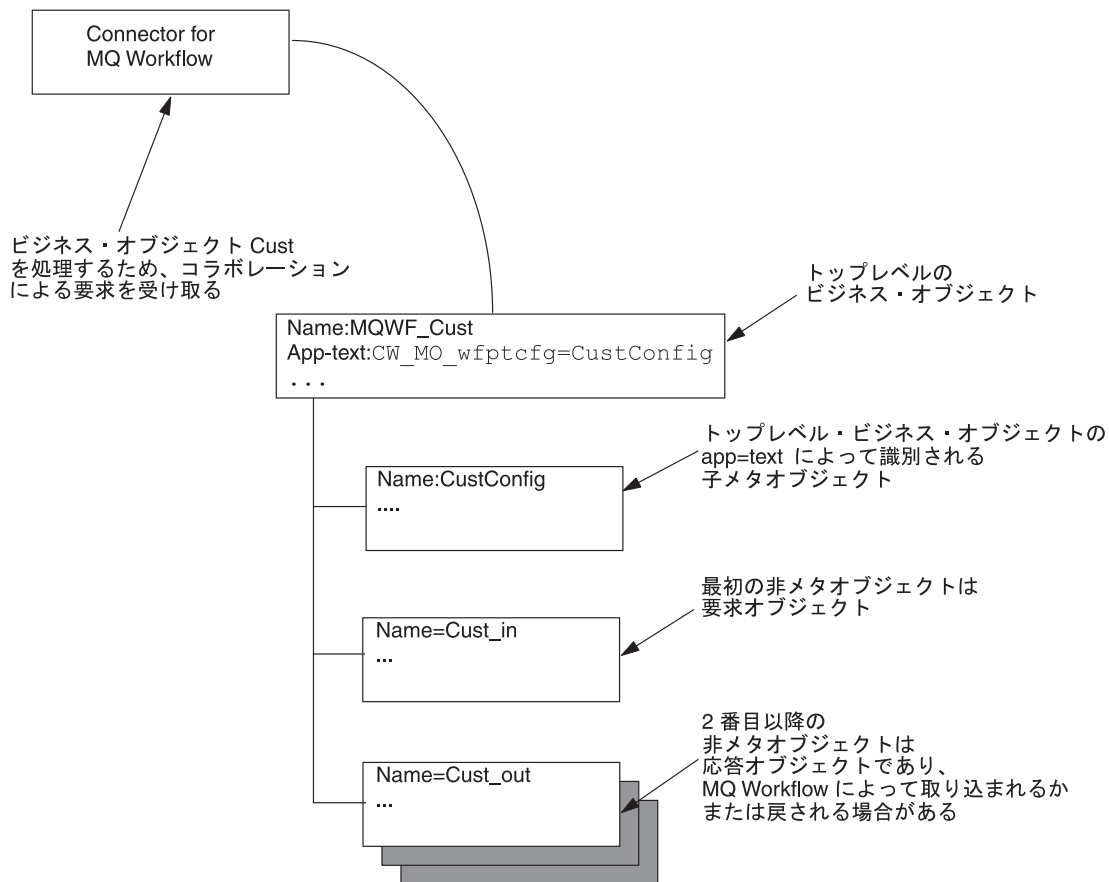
Connector for MQ Workflow

ビジネス・オブジェクト Cust を処理するため、コラボレーションによる要求を受け取る

トップレベルの ビジネス・オブジェクト

Name:MQWF_Cust
App-text:CW_MO_wfptcfg=CustConfig
. . .

トップレベル・ビジネス・オブジェクトの app=text によって識別される 子メタオブジェクト

Name:CustConfig
....

最初の非メタオブジェクトは 要求オブジェクト

Name=Cust_in
...

2 番目以降の 非メタオブジェクトは 応答オブジェクトであり、 MQ Workflow によって取り込まれるか または戻される場合がある

Name=Cust_out
...